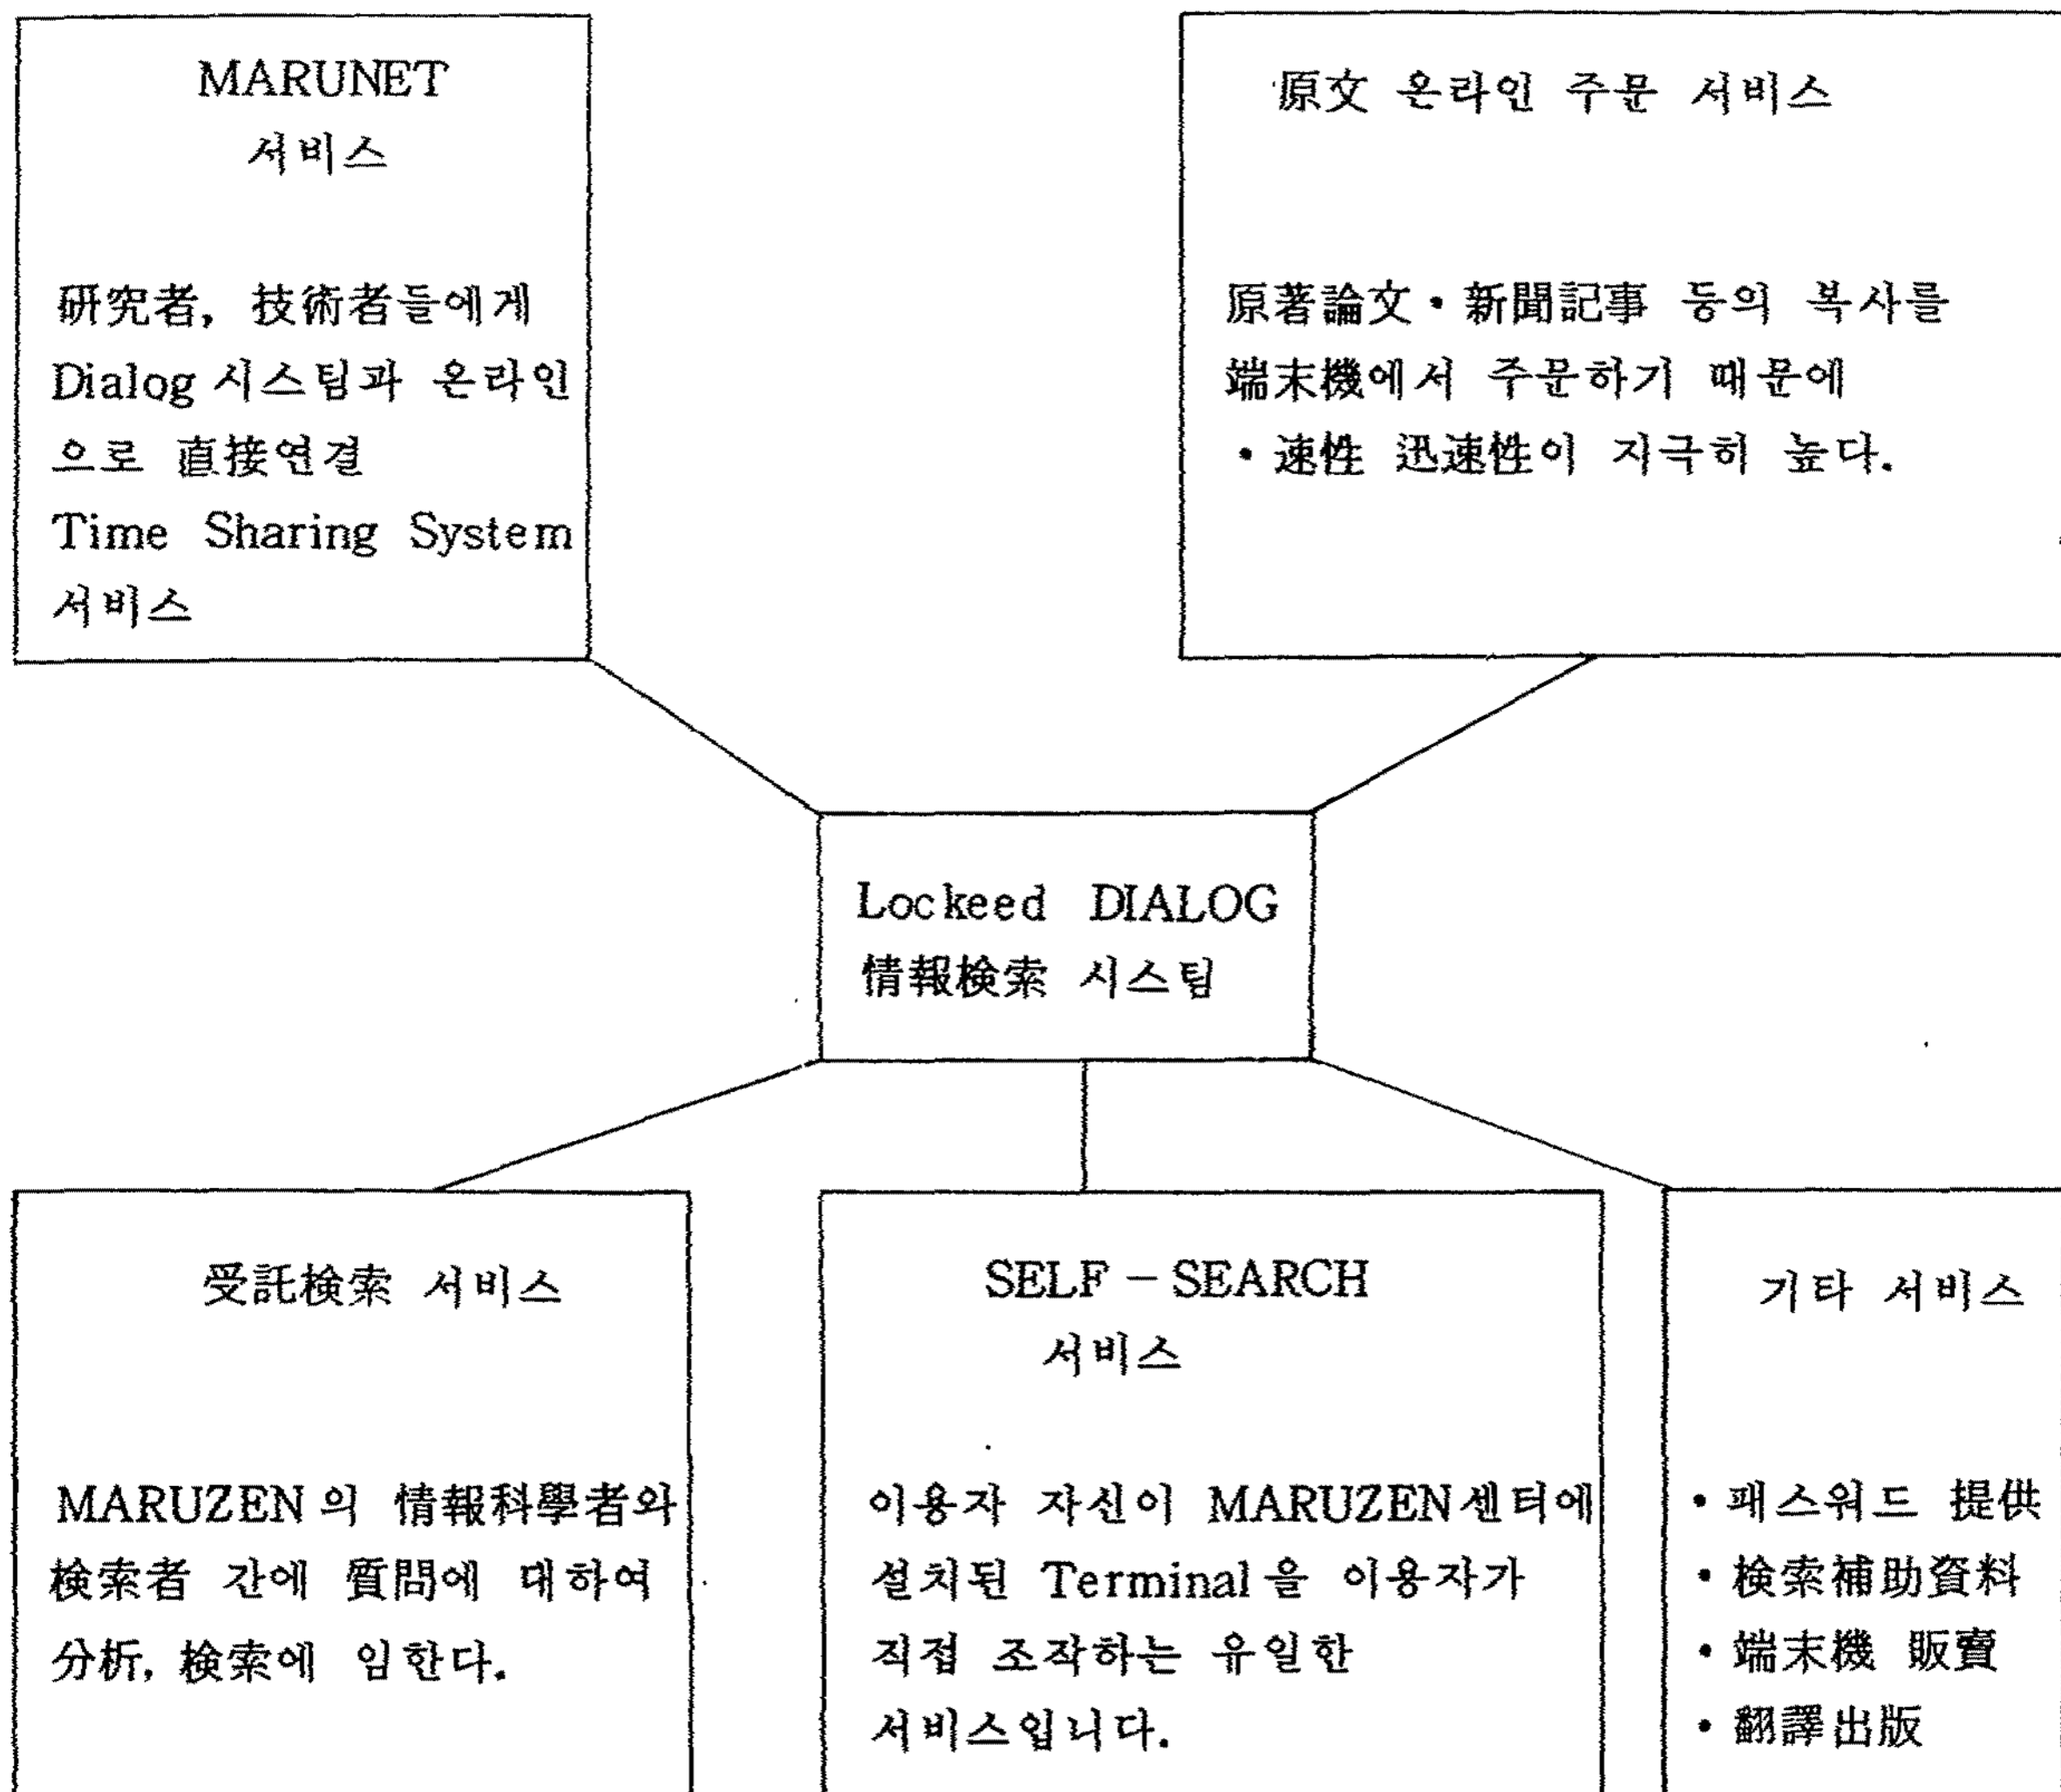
MARUNET
서비스

研究者, 技術者들에게 Dialog 시스팀과 온라인으로 直接연결 Time Sharing System 서비스

原文 온라인 주문 서비스

原著論文·新聞記事 등의 복사를 端末機에서 주문하기 때문에 ·速性 迅速性이 지극히 높다.

Lockeed DIALOG
情報検索 시스팀

受託検索 서비스

MARUZEN의 情報科學者와 検索者 간에 質問에 대하여 分析, 検索에 임한다.

SELF - SEARCH
서비스

이용자 자신이 MARUZEN센터에 설치된 Terminal을 이용자가 직접 조작하는 유일한 서비스입니다.

기타 서비스

· 패스워드 提供
· 検索補助資料
· 端末機 販賣
· 翻譯出版